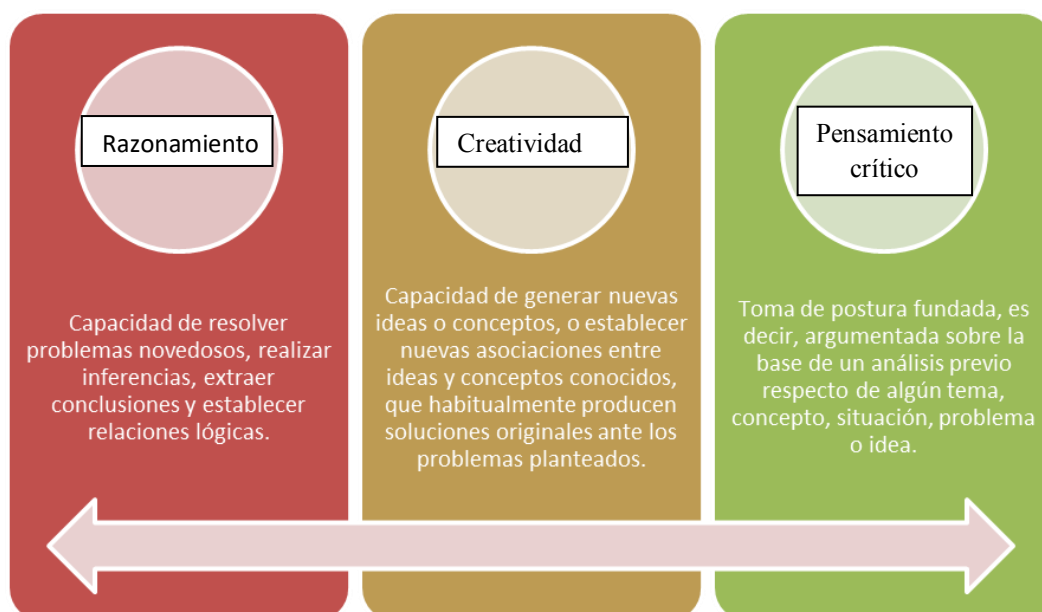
Razonamiento

Capacidad de resolver problemas novedosos, realizar inferencias, extraer conclusiones y establecer relaciones lógicas.

Creatividad

Capacidad de generar nuevas ideas o conceptos, o establecer nuevas asociaciones entre ideas y conceptos conocidos, que habitualmente producen soluciones originales ante los problemas planteados.

Pensamiento crítico

Toma de postura fundada, es decir, argumentada sobre la base de un análisis previo respecto de algún tema, concepto, situación, problema o idea.